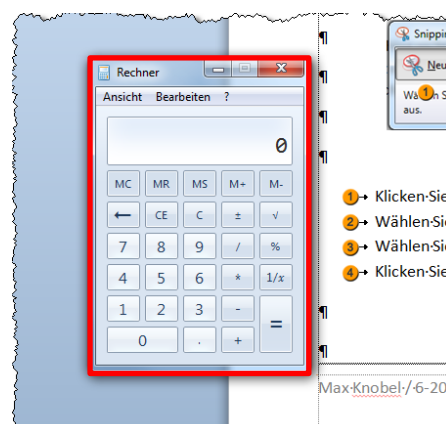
Rechner
Ansicht Bearbeiten ?
0
MC MR MS M+ M-
← CE C ± √
7 8 9 / %
4 5 6 * 1/x
1 2 3 -
=
0 . +

Snippin
Neu
Wä 1
aus.

¶
¶
¶
¶
¶
¶
1 Klicken·Sie
2 Wählen·Sie
3 Wählen·Sie
4 Klicken·Sie
¶
Max·Knobel·/·6-20